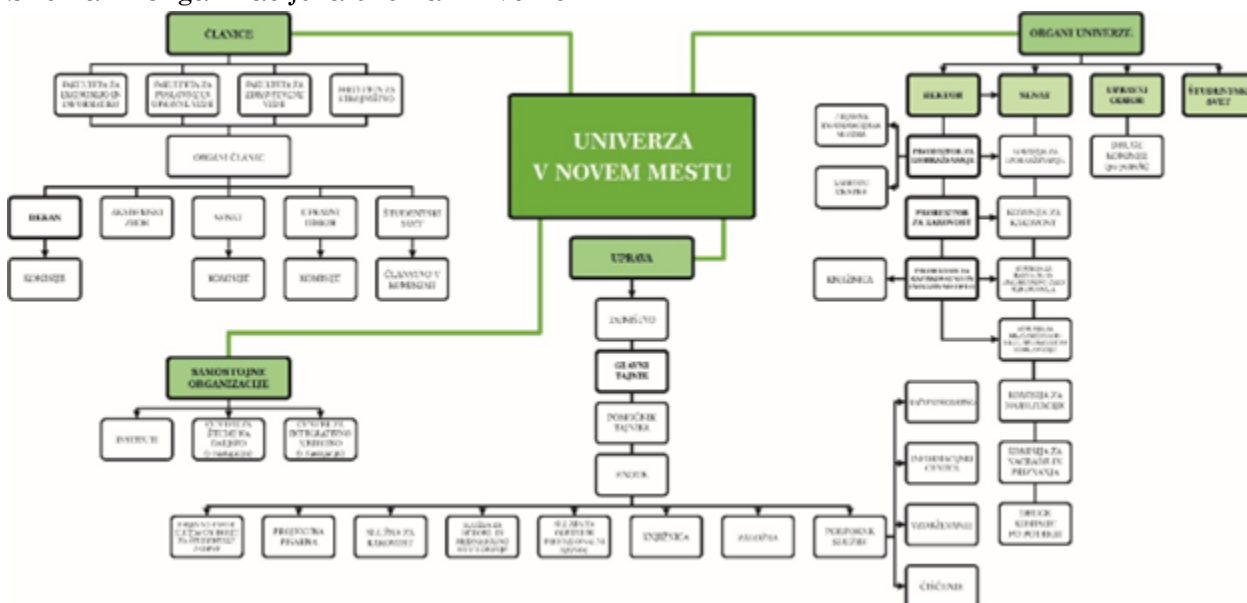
ČLANICE

FAKULTETA ZA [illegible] IN INFORMATIKO

FAKULTETA ZA POSLOVNE IN UPRAVNE VEDE

FAKULTETA ZA ZDRAVSTVENE VEDE

FAKULTETA ZA STROJNIŠTVO

ORGANI ČLANIC

DEKAN

AKADEMSKI ZBOR

SENAT

UPRAVNI ODBOR

ŠTUDENTSKI SVET

KOMISIJE

KOMISIJE

KOMISIJE

ČLANSTVO V KOMISIJAH

UNIVERZA V NOVEM MESTU

ORGANI UNIVERZE

REKTOR

SENAT

UPRAVNI ODBOR

ŠTUDENTSKI SVET

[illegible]

KARIERNI CENTER

PROREKTOR ZA IZOBRAŽEVANJE

KOMISIJA ZA IZOBRAŽEVANJE

PROREKTOR ZA KAKOVOST

KOMISIJA ZA KAKOVOST

PROREKTOR ZA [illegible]

KNJIŽNICA

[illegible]

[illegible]

DRUGE KOMISIJE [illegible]

KOMISIJA ZA HABILITACIJE

KOMISIJA ZA NAGRADE IN PRIZNANJA

DRUGE KOMISIJE PO POTREBI

UPRAVA

TAJNIŠTVO

GLAVNI TAJNIK

POMOČNIK TAJNIKA

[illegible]

SAMOSTOJNE ORGANIZACIJE

INŠTITUTI

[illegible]

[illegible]

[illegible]

PRAVNA PISARNA

SLUŽBA ZA KAKOVOST

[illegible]

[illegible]

KNJIŽNICA

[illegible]

PODPORNE SLUŽBE

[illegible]

INFORMACIJSKI CENTER

VZDRŽEVANJE

ČIŠČENJE